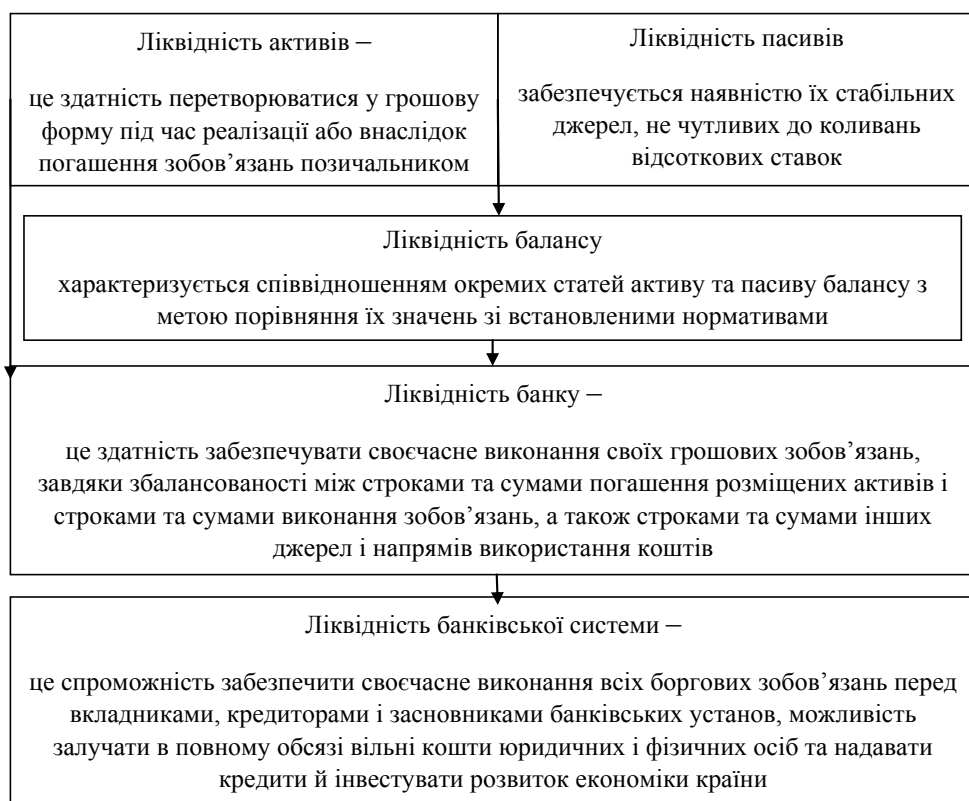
Ліквідність активів –

це здатність перетворюватися у грошову форму під час реалізації або внаслідок погашення зобов’язань позичальником

Ліквідність пасивів

забезпечується наявністю їх стабільних джерел, не чутливих до коливань відсоткових ставок

Ліквідність балансу

характеризується співвідношенням окремих статей активу та пасиву балансу з метою порівняння їх значень зі встановленими нормативами

Ліквідність банку –

це здатність забезпечувати своєчасне виконання своїх грошових зобов’язань, завдяки збалансованості між строками та сумами погашення розміщених активів і строками та сумами виконання зобов’язань, а також строками та сумами інших джерел і напрямів використання коштів

Ліквідність банківської системи –

це спроможність забезпечити своєчасне виконання всіх боргових зобов’язань перед вкладниками, кредиторами і засновниками банківських установ, можливість залучати в повному обсязі вільні кошти юридичних і фізичних осіб та надавати кредити й інвестувати розвиток економіки країни